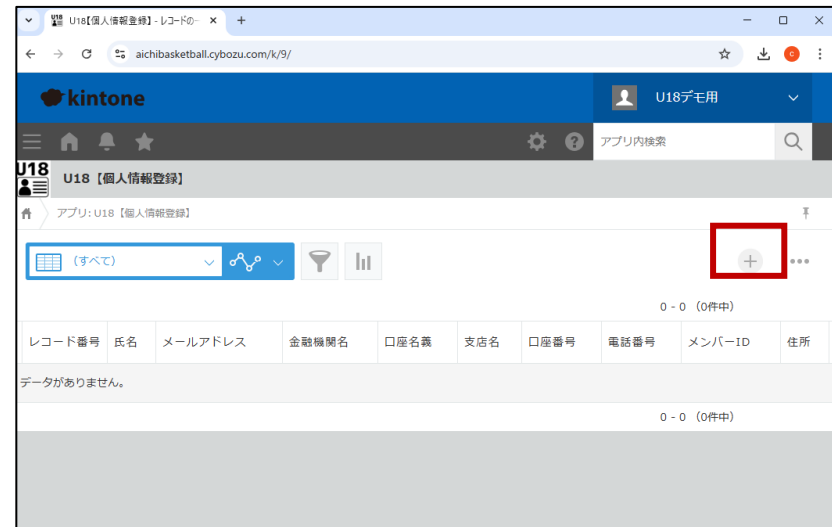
U18【個人情報登録】- レコードの一 ×  +

aichibasketball.cybozu.com/k/9/

kintone

U18デモ用

アプリ内検索

U18

U18【個人情報登録】

アプリ: U18【個人情報登録】

（すべて）

0 - 0 （0件中）

| レコード番号 | 氏名 | メールアドレス | 金融機関名 | 口座名義 | 支店名 | 口座番号 | 電話番号 | メンバーID | 住所 |
|---|---|---|---|---|---|---|---|---|---|

データがありません。

0 - 0 （0件中）